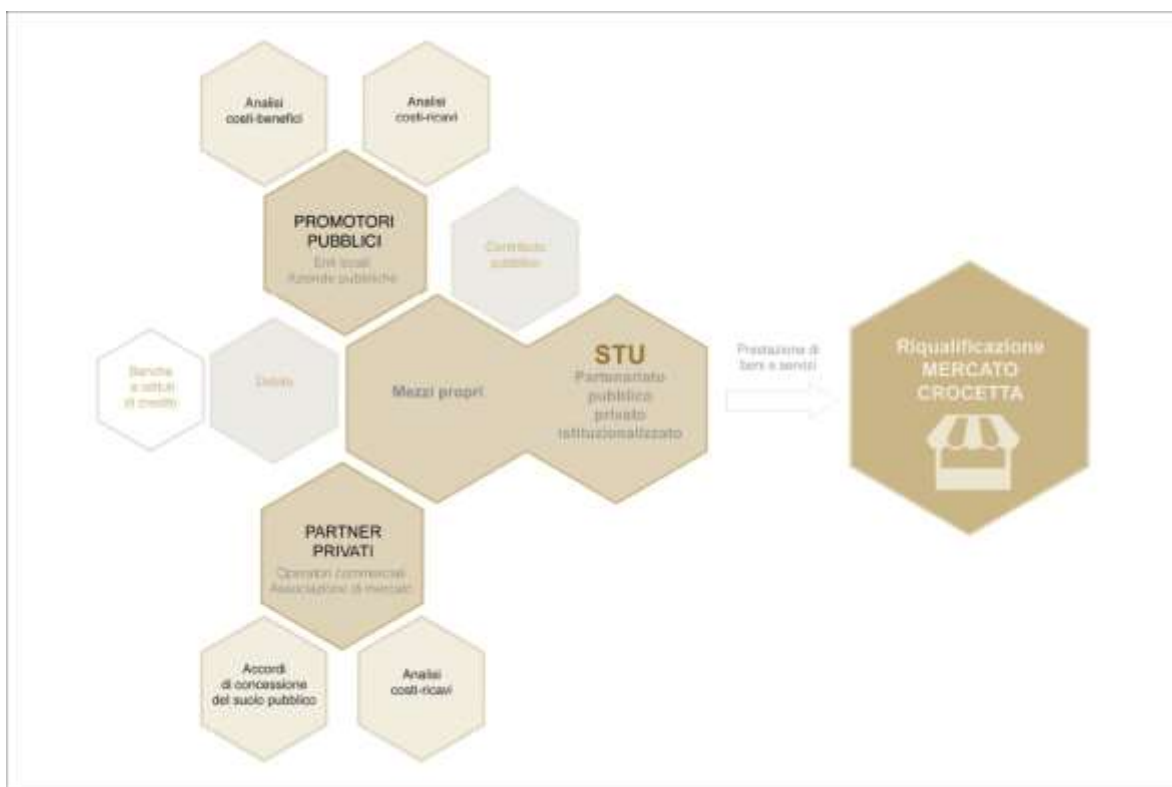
Analisi costi-benefici

Analisi costi-ricavi

PROMOTORI PUBBLICI
Enti locali
Aziende pubbliche

Contributo pubblico

Banche e istituti di credito

Debito

Mezzi propri

STU
Partenariato pubblico privato istituzionalizzato

Prestazione di beni e servizi

Riqualificazione MERCATO CROCETTA

PARTNER PRIVATI
Operatori commerciali
Associazioni di mercati

Accordi di concessione del suolo pubblico

Analisi costi-ricavi